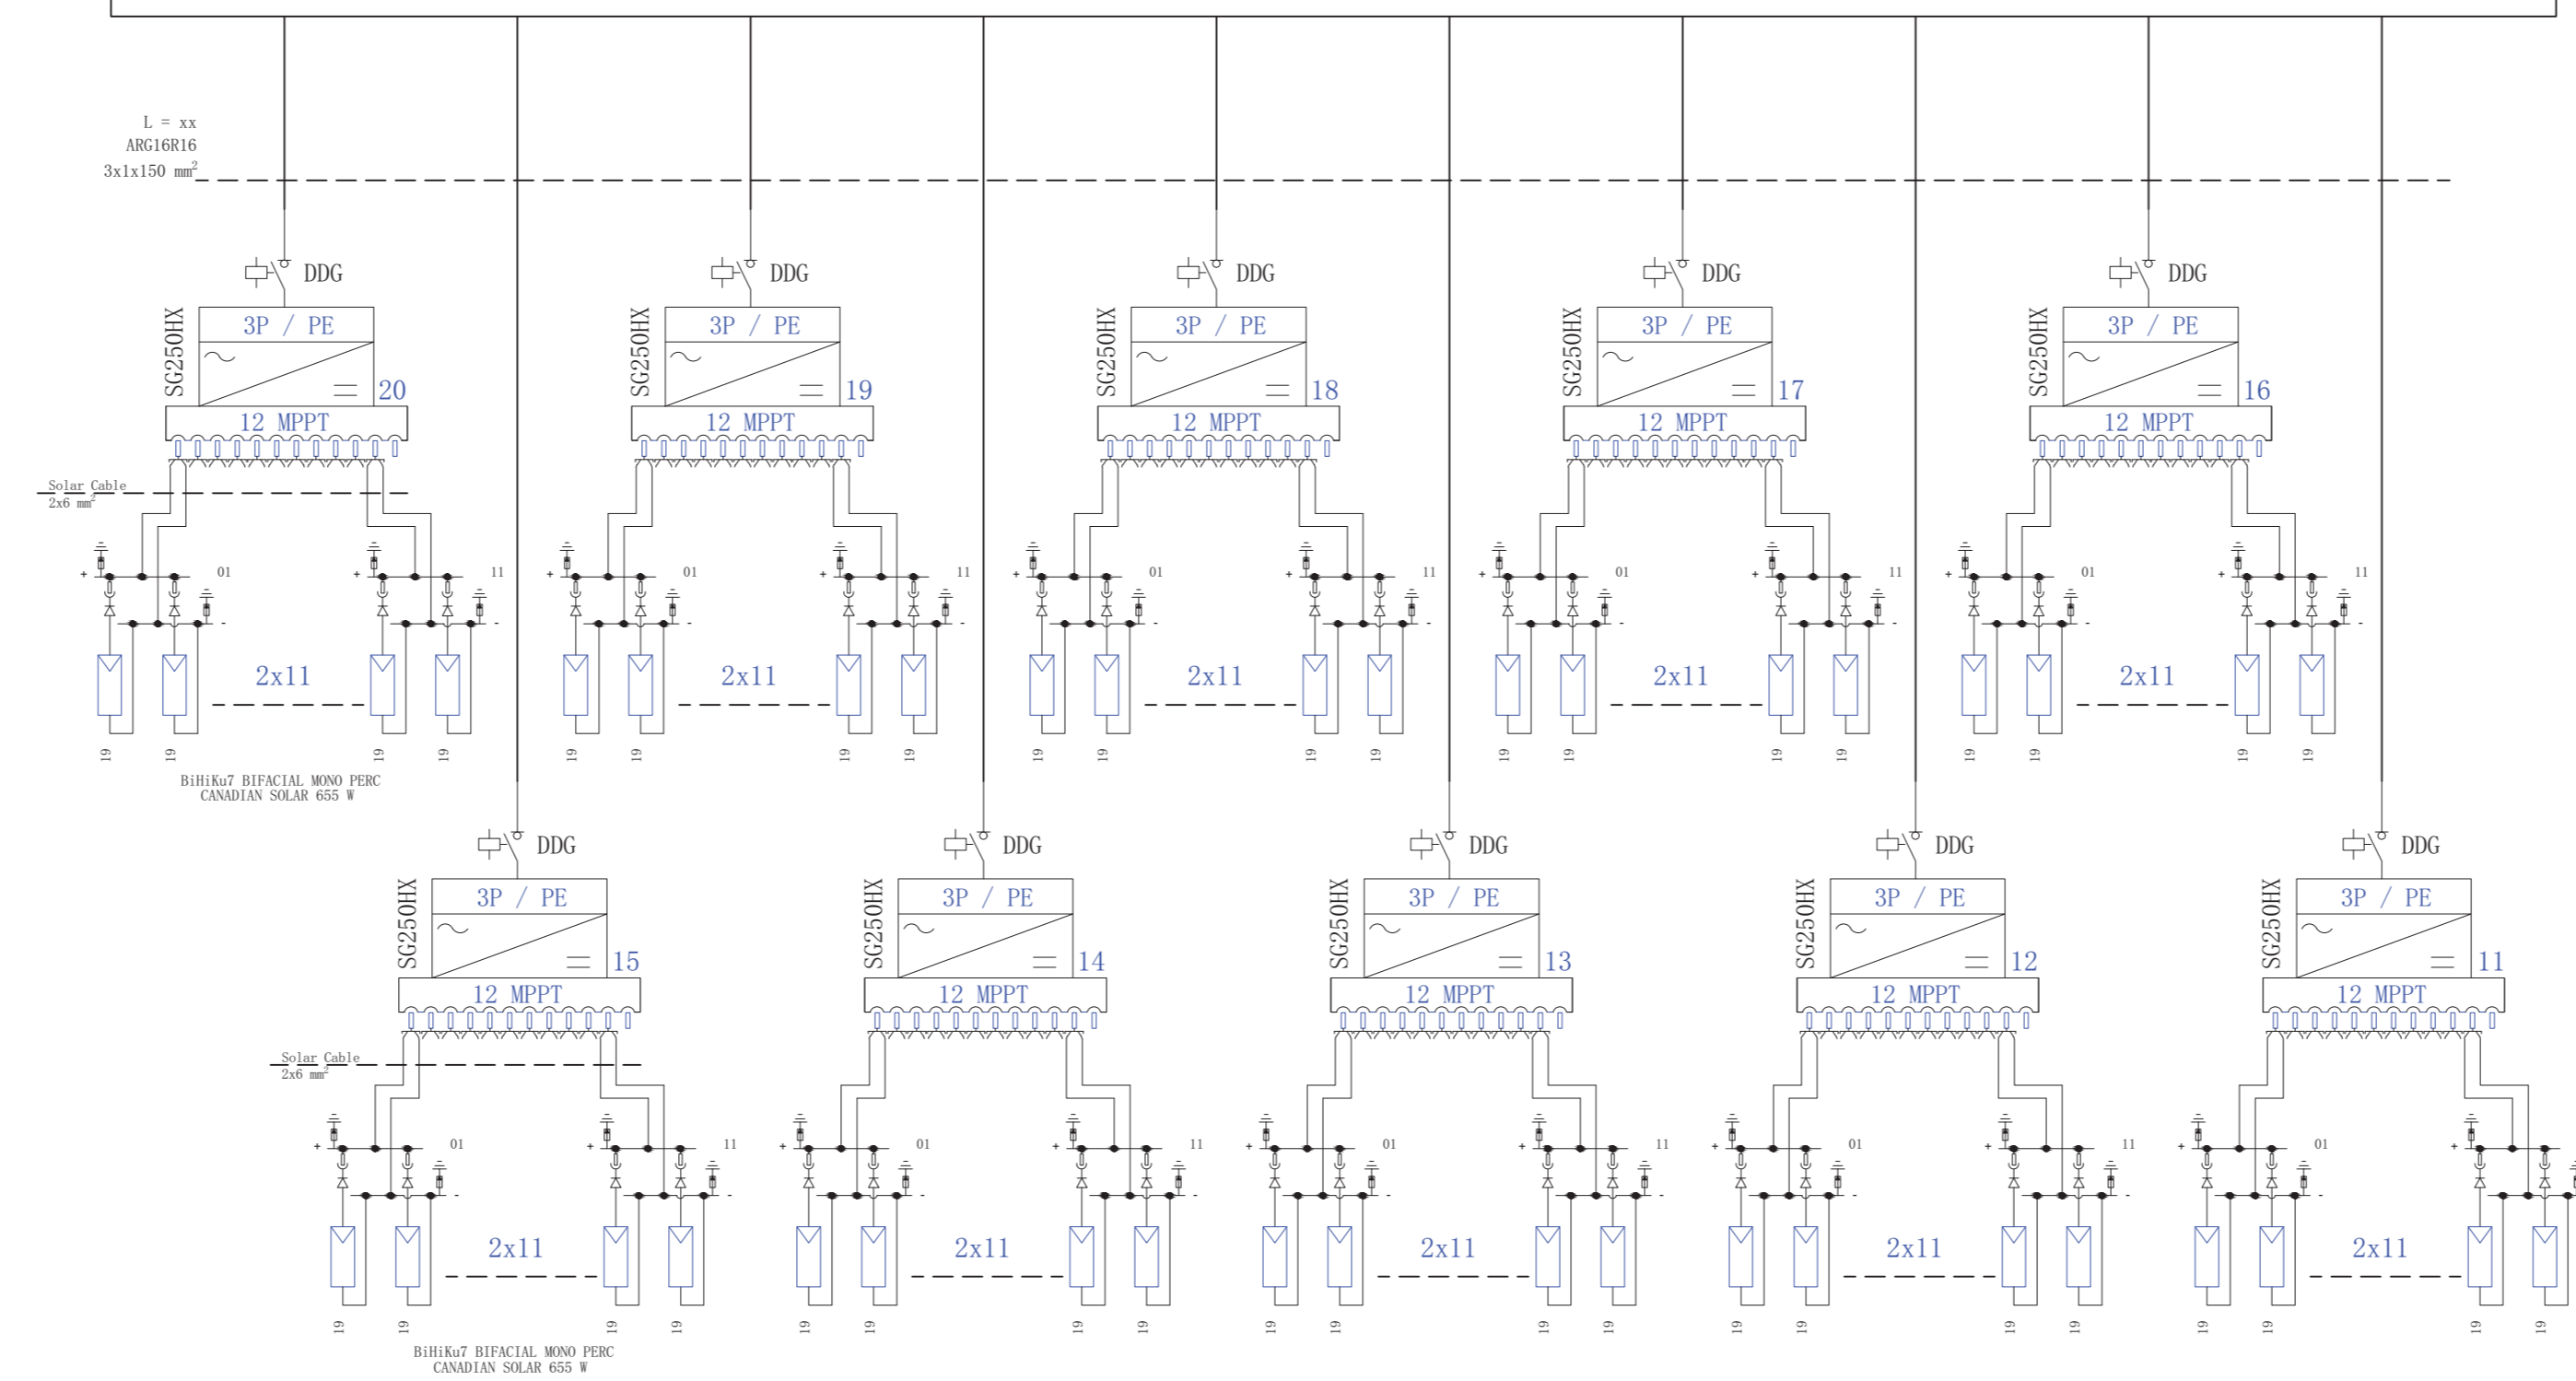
L = xx
ARG16R16
3x1x150 mm$^2$

DDG
SG250HX
3P / PE
20
12 MPPT

DDG
SG250HX
3P / PE
19
12 MPPT

DDG
SG250HX
3P / PE
18
12 MPPT

DDG
SG250HX
3P / PE
17
12 MPPT

DDG
SG250HX
3P / PE
16
12 MPPT

Solar Cable
2x6 mm$^2$

+ 01 + 11
2x11
19 19 19 19

+ 01 + 11
2x11
19 19 19 19

+ 01 + 11
2x11
19 19 19 19

+ 01 + 11
2x11
19 19 19 19

+ 01 + 11
2x11
19 19 19 19

BiHiKu7 BIFACIAL MONO PERC
CANADIAN SOLAR 655 W

DDG
SG250HX
3P / PE
15
12 MPPT

DDG
SG250HX
3P / PE
14
12 MPPT

DDG
SG250HX
3P / PE
13
12 MPPT

DDG
SG250HX
3P / PE
12
12 MPPT

DDG
SG250HX
3P / PE
11
12 MPPT

Solar Cable
2x6 mm$^2$

+ 01 + 11
2x11
19 19 19 19

+ 01 + 11
2x11
19 19 19 19

+ 01 + 11
2x11
19 19 19 19

+ 01 + 11
2x11
19 19 19 19

+ 01 + 11
2x11
19 19 19 19

BiHiKu7 BIFACIAL MONO PERC
CANADIAN SOLAR 655 W